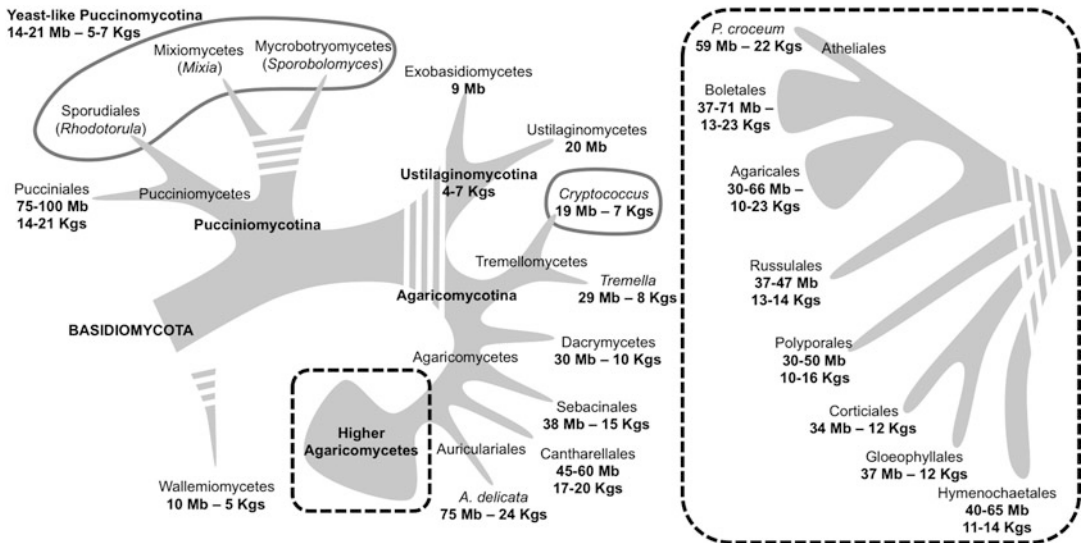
Yeast-like Pucciniomycotina
14-21 Mb – 5-7 Kgs

Mixiomycetes
(*Mixia*)

Mycrobotryomycetes
(*Sporobolomyces*)

Sporudiales
(*Rhodotorula*)

Exobasidiomycetes
9 Mb

Ustilaginomycetes
20 Mb

Ustilaginomycotina
4-7 Kgs

*Cryptococcus*
19 Mb – 7 Kgs

Pucciniales
75-100 Mb
14-21 Kgs

Pucciniomycetes

Pucciniomycotina

Tremellomycetes

*Tremella*
29 Mb – 8 Kgs

Agaricomycotina

BASIDIOMYCOTA

Dacrymycetes
30 Mb – 10 Kgs

Agaricomycetes

Sebacinales
38 Mb – 15 Kgs

Higher Agaricomycetes

Auriculariales

Cantharellales
45-60 Mb
17-20 Kgs

Wallemiomycetes
10 Mb – 5 Kgs

*A. delicata*
75 Mb – 24 Kgs

*P. croceum*
59 Mb – 22 Kgs

Atheliales

Boletales
37-71 Mb –
13-23 Kgs

Agaricales
30-66 Mb –
10-23 Kgs

Russulales
37-47 Mb
13-14 Kgs

Polyporales
30-50 Mb
10-16 Kgs

Corticiales
34 Mb – 12 Kgs

Gloeophyllales
37 Mb – 12 Kgs

Hymenochaetales
40-65 Mb
11-14 Kgs